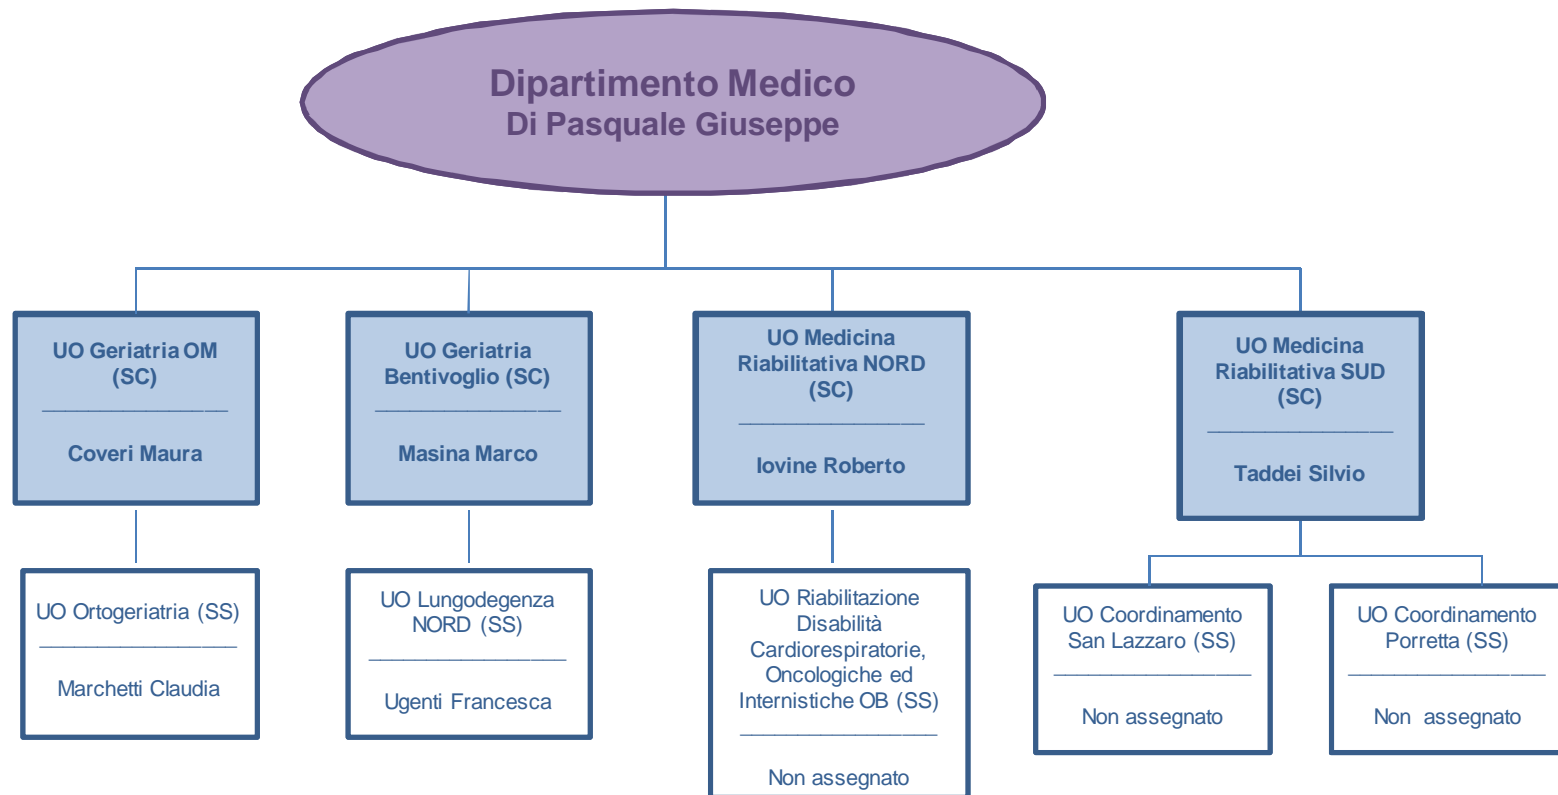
Dipartimento Medico
Di Pasquale Giuseppe

UO Geriatria OM (SC)
________________
Coveri Maura

UO Geriatria Bentivoglio (SC)
________________
Masina Marco

UO Medicina Riabilitativa NORD (SC)
________________
Iovine Roberto

UO Medicina Riabilitativa SUD (SC)
________________
Taddei Silvio

UO Ortogeriatria (SS)
________________
Marchetti Claudia

UO Lungodegenza NORD (SS)
________________
Ugenti Francesca

UO Riabilitazione Disabilità Cardiorespiratorie, Oncologiche ed Internistiche OB (SS)
________________
Non assegnato

UO Coordinamento San Lazzaro (SS)
________________
Non assegnato

UO Coordinamento Porretta (SS)
________________
Non assegnato